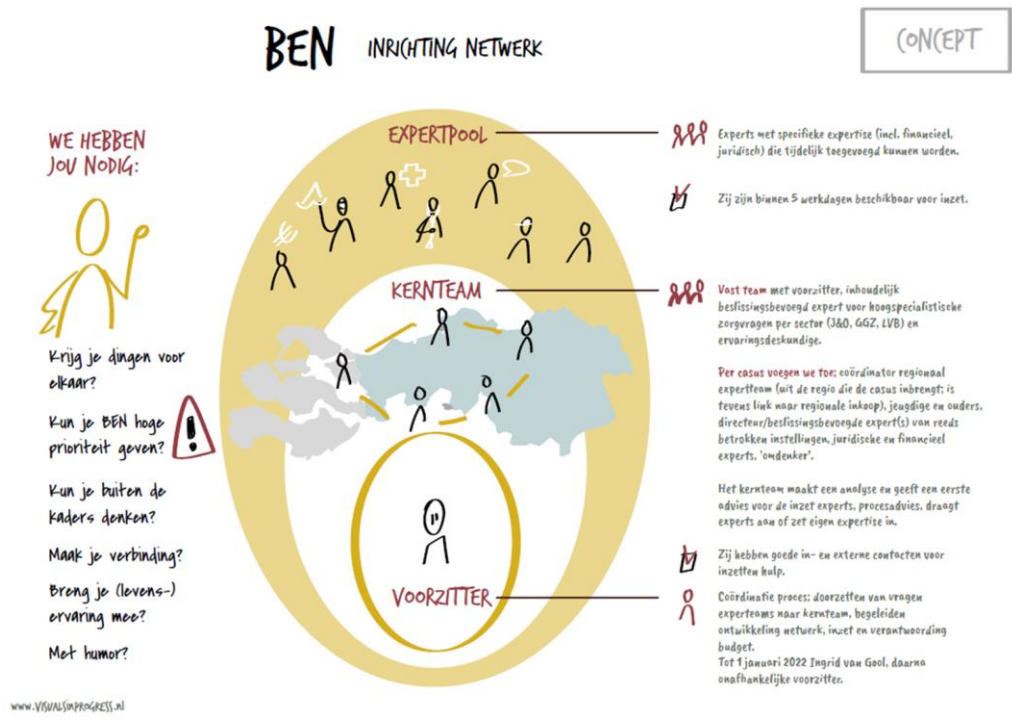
BEN INRICHTING NETWERK

CONCEPT

WE HEBBEN JOU NODIG:

Krijg je dingen voor elkaar?

Kun je BEN hoge prioriteit geven?

Kun je buiten de kaders denken?

Maak je verbinding?

Breng je (levens-) ervaring mee?

Met humor?

EXPERTPOOL

KERNTEAM

VOORZITTER

Experts met specifieke expertise (incl. financieel, juridisch) die tijdelijk toegevoegd kunnen worden.

Zij zijn binnen 5 werkdagen beschikbaar voor inzet.

Vast team met voorzitter, inhoudelijk beslissingsbevoegd expert voor hoogspecialistische zorgvragen per sector (J&O, GGZ, LVB) en ervaringsdeskundige.

Per casus voegen we toe: coördinator regionaal expertteam (uit de regio die de casus inbrengt; is tevens link naar regionale inkoop), jeugdige en ouders, directeur/beslissingsbevoegde expert(s) van reeds betrokken instellingen, juridische en financieel experts, 'omdenker'.

Het kernteam maakt een analyse en geeft een eerste advies voor de inzet experts, procesadvies, draagt experts aan of zet eigen expertise in.

Zij hebben goede in- en externe contacten voor inzetten hulp.

Coördinatie proces: doorzetten van vragen expertteams naar kernteam, begeleiden ontwikkeling netwerk, inzet en verantwoording budget.
Tot 1 januari 2022 Ingrid van Gool, daarna onafhankelijke voorzitter.

www.VISUALSINPROGRESS.nl